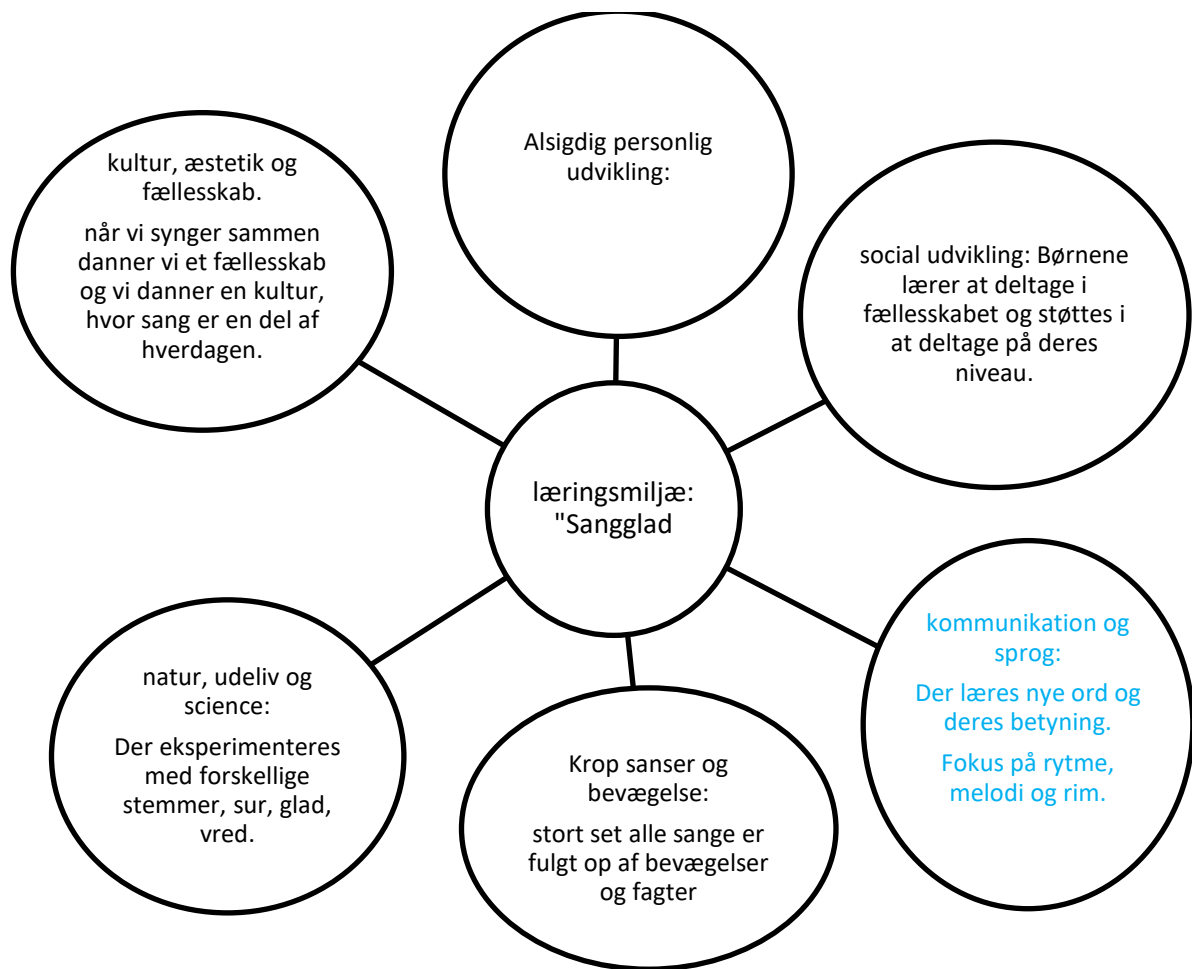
Alsigdig personlig udvikling:

kultur, æstetik og fællesskab.

når vi synger sammen danner vi et fællesskab og vi danner en kultur, hvor sang er en del af hverdagen.

social udvikling: Børnene lærer at deltage i fællesskabet og støttes i at deltage på deres niveau.

læringsmiljæ: "Sangglad

natur, udeliv og science:

Der eksperimenteres med forskellige stemmer, sur, glad, vred.

kommunikation og sprog:

Der læres nye ord og deres betyning.

Fokus på rytme, melodi og rim.

Krop sanser og bevægelse:

stort set alle sange er fulgt op af bevægelser og fagter